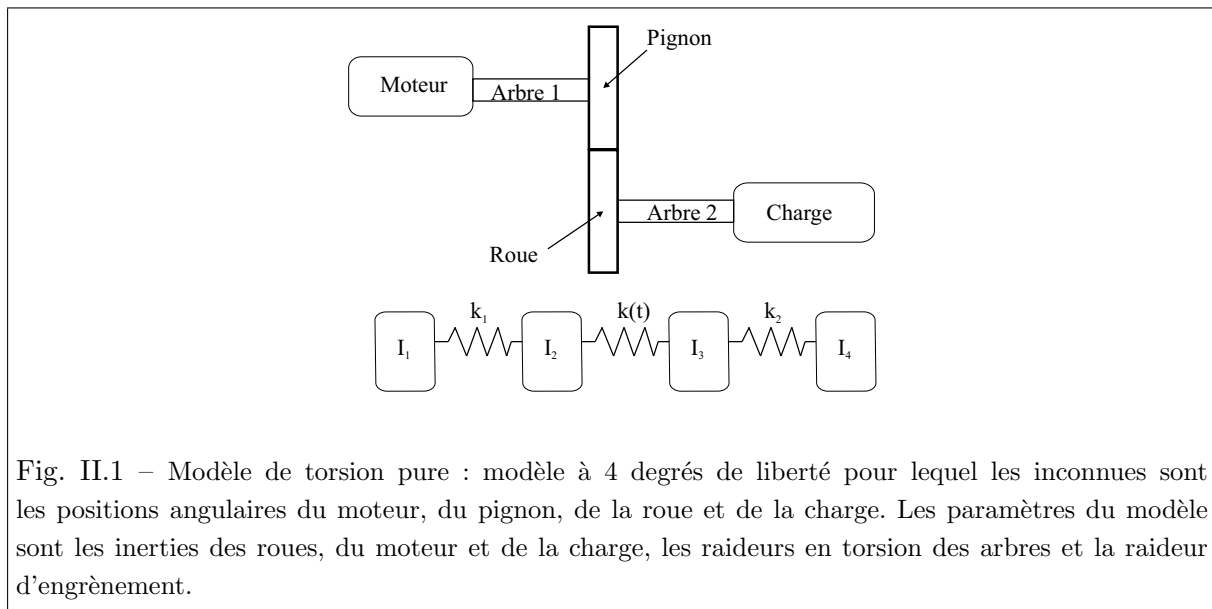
Pignon

Moteur

Arbre 1

Arbre 2

Charge

Roue

$k_1$

$k(t)$

$k_2$

$I_1$

$I_2$

$I_3$

$I_4$

Fig. II.1 – Modèle de torsion pure : modèle à 4 degrés de liberté pour lequel les inconnues sont les positions angulaires du moteur, du pignon, de la roue et de la charge. Les paramètres du modèle sont les inerties des roues, du moteur et de la charge, les raideurs en torsion des arbres et la raideur d'engrènement.